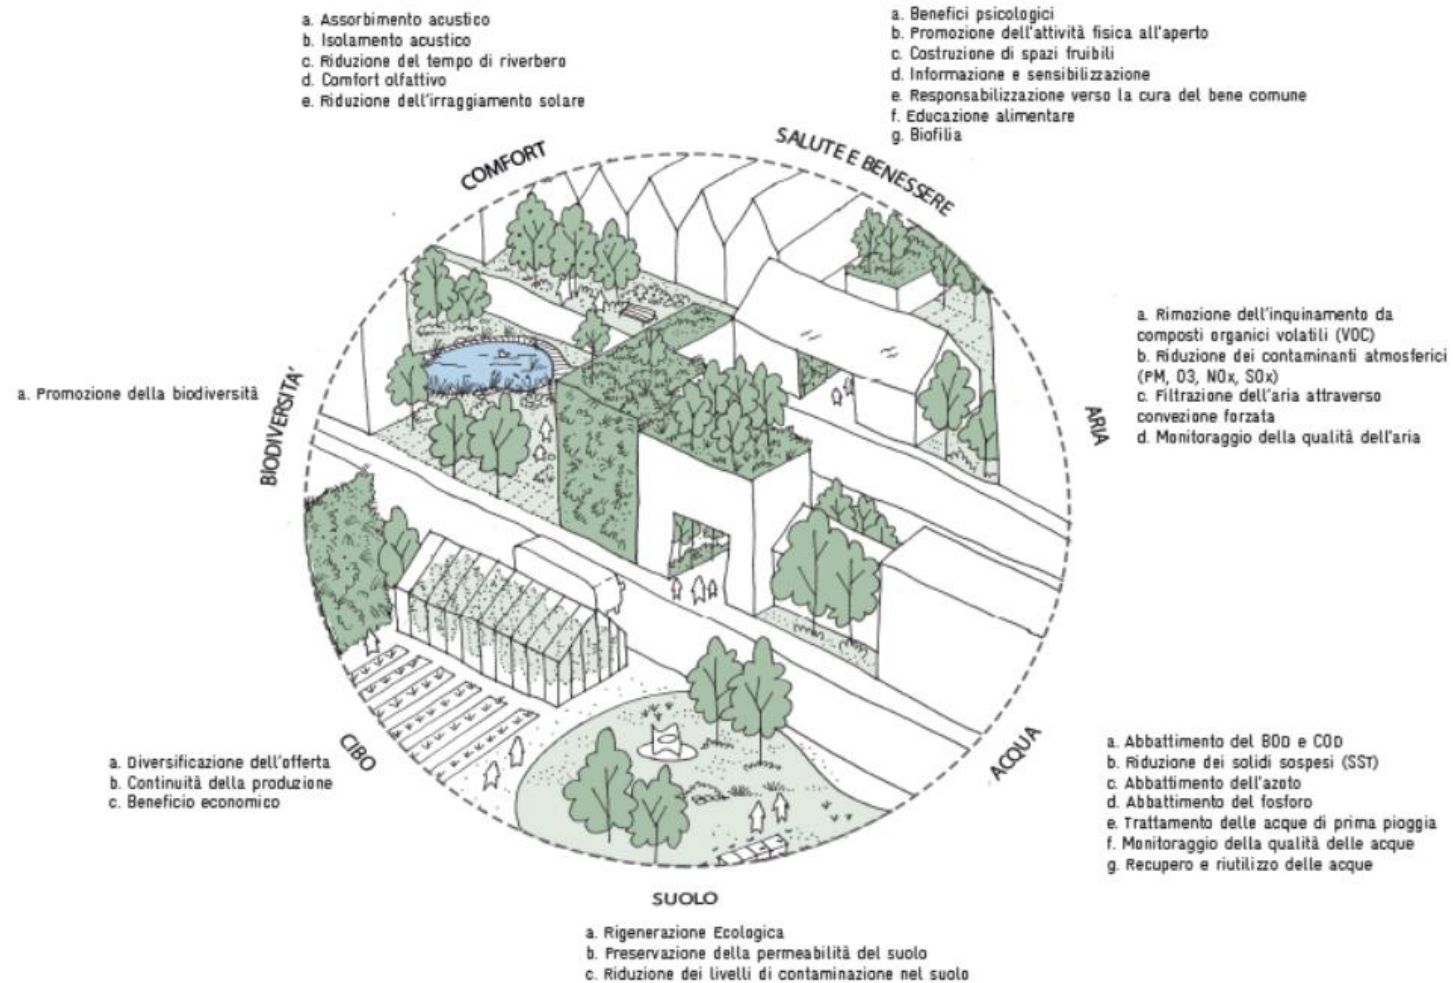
a. Assorbimento acustico
b. Isolamento acustico
c. Riduzione del tempo di riverbero
d. Comfort olfattivo
e. Riduzione dell'irraggiamento solare

a. Benefici psicologici
b. Promozione dell'attività fisica all'aperto
c. Costruzione di spazi fruibili
d. Informazione e sensibilizzazione
e. Responsabilizzazione verso la cura del bene comune
f. Educazione alimentare
g. Biofilia

COMFORT

SALUTE E BENESSERE

a. Rimozione dell'inquinamento da composti organici volatili (VOC)
b. Riduzione dei contaminanti atmosferici (PM, O3, NOx, SOx)
c. Filtrazione dell'aria attraverso convezione forzata
d. Monitoraggio della qualità dell'aria

ARIA

a. Promozione della biodiversità

BIODIVERSITA'

CIBO

a. Diversificazione dell'offerta
b. Continuità della produzione
c. Beneficio economico

ACQUA

a. Abbattimento del BOD e COD
b. Riduzione dei solidi sospesi (SST)
c. Abbattimento dell'azoto
d. Abbattimento del fosforo
e. Trattamento delle acque di prima pioggia
f. Monitoraggio della qualità delle acque
g. Recupero e riutilizzo delle acque

SUOLO

a. Rigenerazione Ecologica
b. Preservazione della permeabilità del suolo
c. Riduzione dei livelli di contaminazione nel suolo